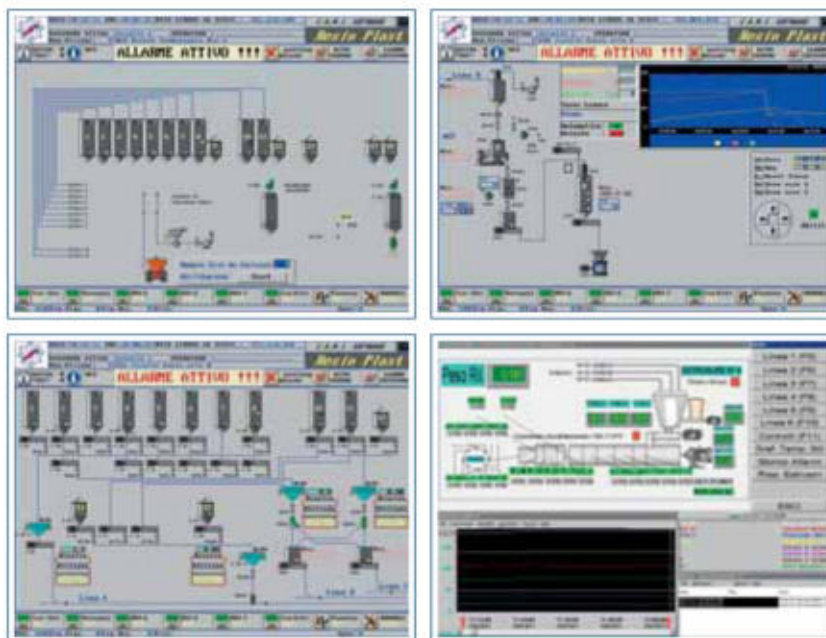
ALLARME ATTIVO !!!

Nesta Plast

ALLARME ATTIVO !!!

Nesta Plast

Linea 1

ALLARME ATTIVO !!!

Nesta Plast

Linea A

Linea B

Peso

Linea 1 (F5)
Linea 2 (F6)
Linea 3 (F7)
Linea 4 (F8)
Linea 5 (F9)
Linea 6 (F10)
Controlli (F11)
Graf. Temp. (F12)
Storico Allarmi
Pesa Sottovuoto